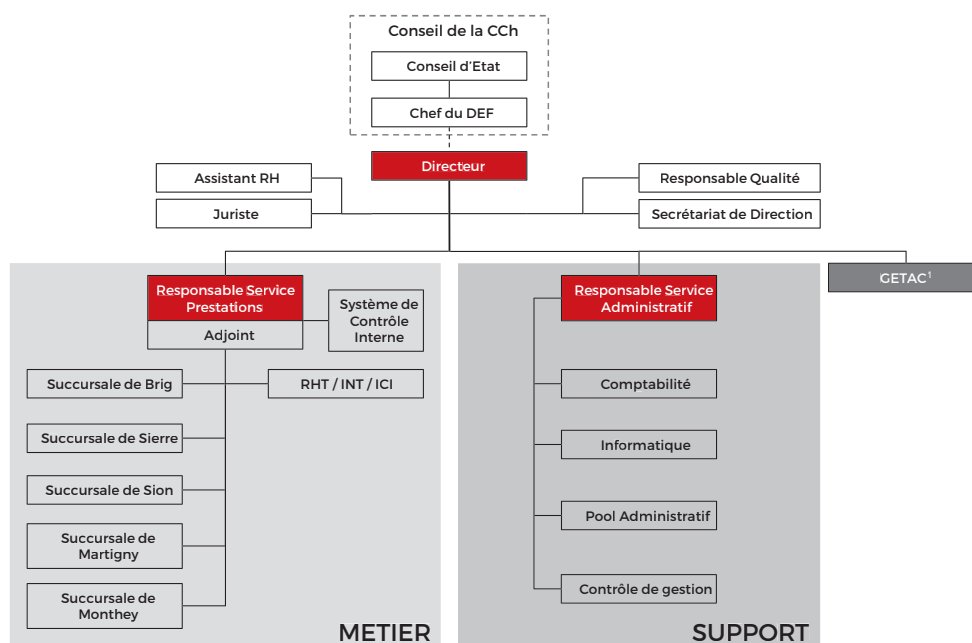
Conseil de la CCh

Conseil d'Etat

Chef du DEF

Directeur

Assistant RH

Juriste

Responsable Qualité

Secrétariat de Direction

Responsable Service Prestations

Adjoint

Système de Contrôle Interne

Succursale de Brig

RHT / INT / ICI

Succursale de Sierre

Succursale de Sion

Succursale de Martigny

Succursale de Monthey

METIER

Responsable Service Administratif

Comptabilité

Informatique

Pool Administratif

Contrôle de gestion

SUPPORT

GETAC$^1$